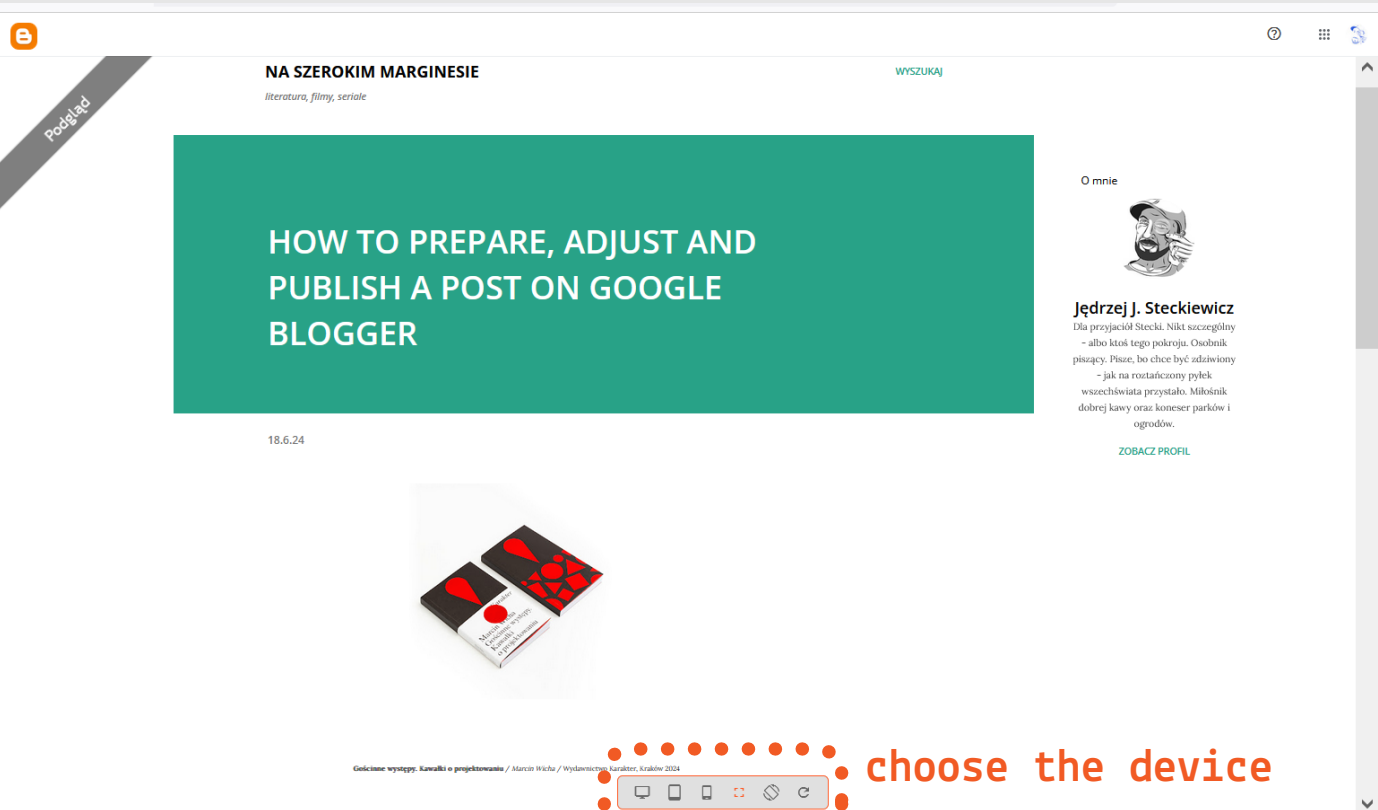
Podgląd

NA SZEROKIM MARGINESIE

literatura, filmy, seriale

WYSZUKAJ

HOW TO PREPARE, ADJUST AND PUBLISH A POST ON GOOGLE BLOGGER

18.6.24

O mnie

Jędrzej J. Steckiewicz

Dla przyjaciół Stecki. Nikt szczególny - albo ktoś tego pokroju. Osobnik piszący. Pisze, bo chce być zdziwiony - jak na roztańczony pyłek wszechświata przystało. Miłośnik dobrej kawy oraz koneser parków i ogrodów.

ZOBACZ PROFIL

Marcin Wicha
Gościnne występy.
Kawałki o projektowaniu
Karakter

Gościnne występy. Kawałki o projektowaniu / Marcin Wicha / Wydawnictwo Karakter, Kraków 2024

choose the device